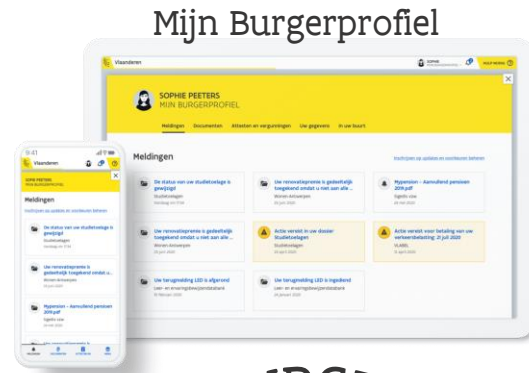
Mijn Burgerprofiel

Vlaanderen

SOPHIE PEETERS
MIJN BURGERPROFIEL

Meldingen Documenten Attesten en vergunningen Uw gegevens In uw buurt

Meldingen

Inschrijven op updates en voorkeuren beheren

De status van uw studietoelage is gewijzigd
Studietoelagen

Uw renovatiepremie is gedeeltelijk toegekend omdat u niet aan alle ...
Wonen Antwerpen

Mypension - Aanvullend pensioen 2019.pdf

Uw renovatiepremie is gedeeltelijk toegekend omdat u niet aan alle ...
Wonen Antwerpen

Actie vereist in uw dossier Studietoelagen
Studietoelagen

Actie vereist voor betaling van uw verkeersbelasting: 21 juli 2020
VLABEL

Uw terugmelding LED is afgerond
Leer- en ervaringsbewijzenbestand

Uw terugmelding LED is ingediend
Leer- en ervaringsbewijzenbestand

9:41

Vlaanderen

SOPHIE PEETERS
MIJN BURGERPROFIEL

Meldingen

Inschrijven op updates en voorkeuren beheren

De status van uw studietoelage is gewijzigd
Studietoelagen

Uw renovatiepremie is gedeeltelijk toegekend omdat u ...
Wonen Antwerpen

Mypension - Aanvullend pensioen 2019.pdf

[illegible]